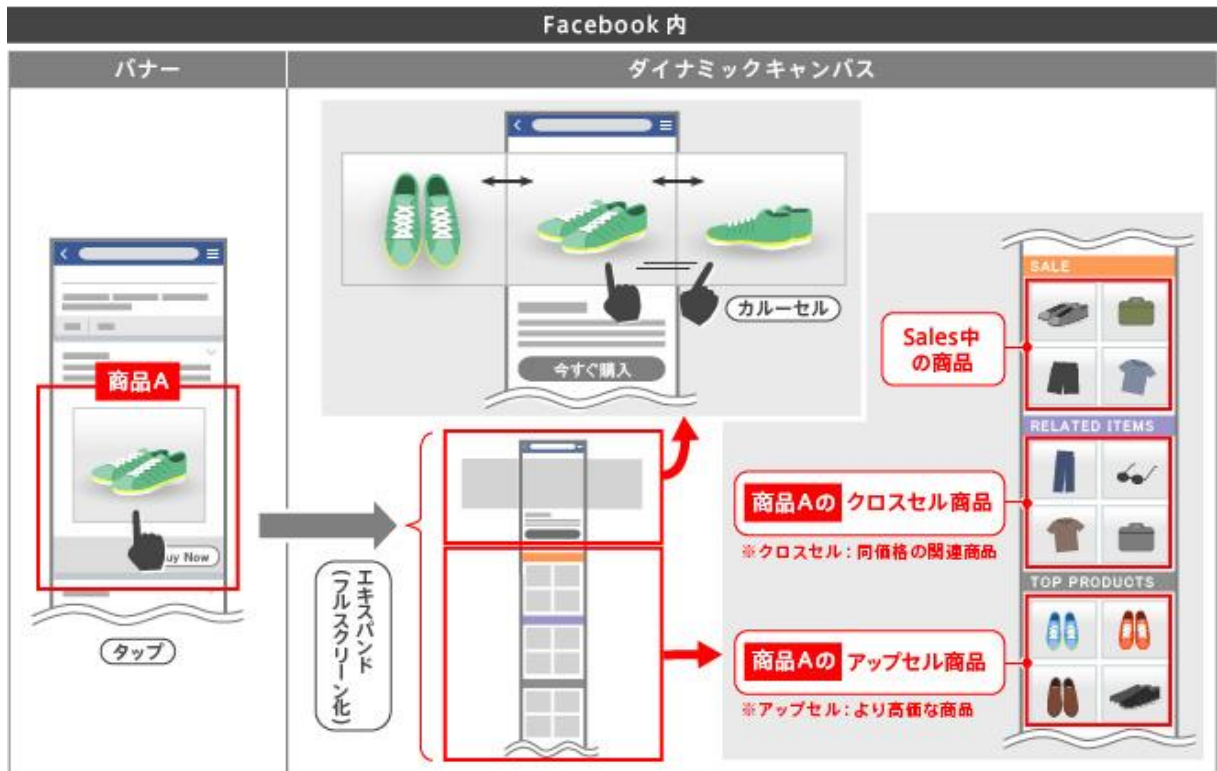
Facebook 内

バナー

ダイナミックキャンバス

商品A

uy Now

タップ

カルーセル

今すぐ購入

エキスパンド（フルスクリーン化）

SALE

Sales中の商品

RELATED ITEMS

商品Aの クロスセル商品

※クロスセル：同価格の関連商品

TOP PRODUCTS

商品Aの アップセル商品

※アップセル：より高価な商品